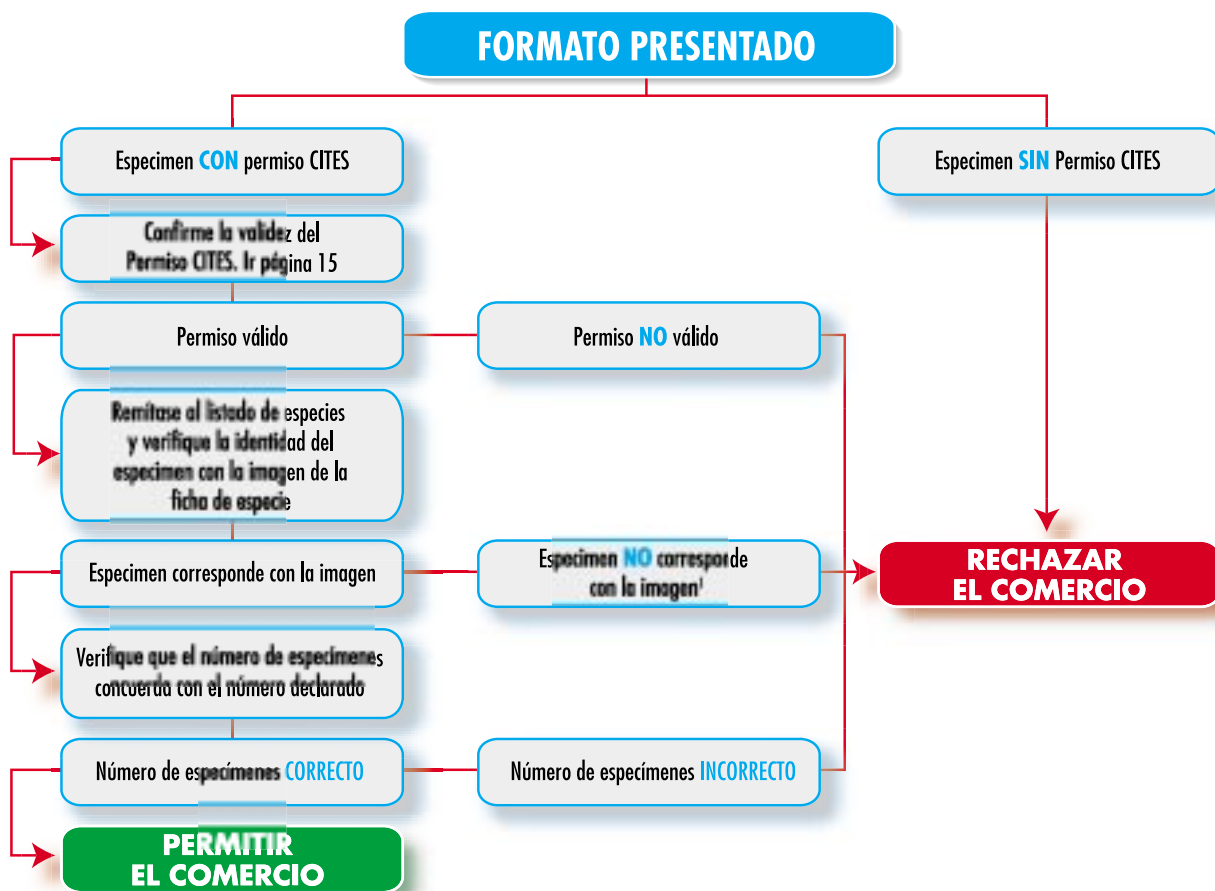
FORMATO PRESENTADO

Especimen CON permiso CITES

Especimen SIN Permiso CITES

Confirme la validez del Permiso CITES. Ir página 15

Permiso válido

Permiso NO válido

Remitase al listado de especies y verifique la identidad del especimen con la imagen de la ficha de especie

Especimen corresponde con la imagen

Especimen NO corresponde con la imagen¹

RECHAZAR EL COMERCIO

Verifique que el número de especimenes concuerda con el número declarado

Número de especímenes CORRECTO

Número de especímenes INCORRECTO

PERMITIR EL COMERCIO